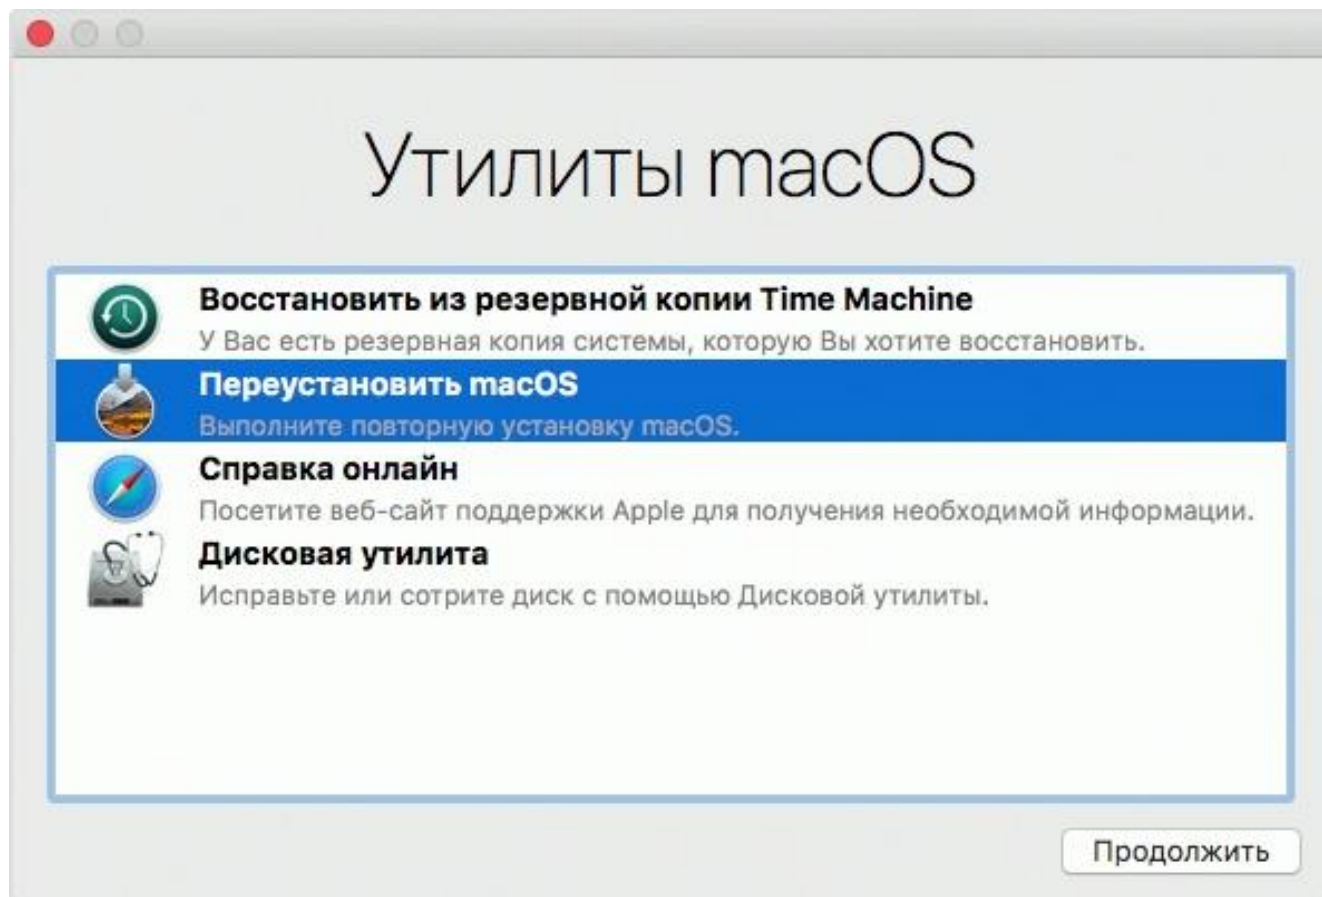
Утилиты macOS

Восстановить из резервной копии Time Machine
У Вас есть резервная копия системы, которую Вы хотите восстановить.

Переустановить macOS
Выполните повторную установку macOS.

Справка онлайн
Посетите веб-сайт поддержки Apple для получения необходимой информации.

Дисковая утилита
Исправьте или сотрите диск с помощью Дисковой утилиты.

Продолжить